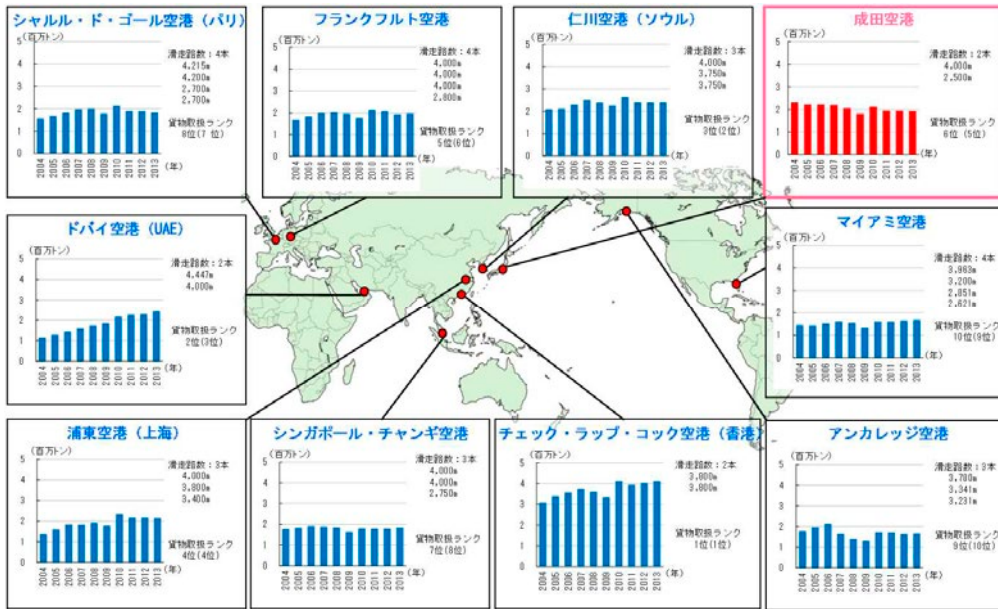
シャルル・ド・ゴール空港（パリ）
(百万トン)
5
4
3
2
1
0
2004 2005 2006 2007 2008 2009 2010 2011 2012 2013 (年)
滑走路数：4本
4,215m
4,200m
2,700m
2,700m
貨物取扱ランク
8位(7位)

フランクフルト空港
(百万トン)
5
4
3
2
1
0
2004 2005 2006 2007 2008 2009 2010 2011 2012 2013 (年)
滑走路数：4本
4,000m
4,000m
4,000m
2,800m
貨物取扱ランク
5位(6位)

仁川空港（ソウル）
(百万トン)
5
4
3
2
1
0
2004 2005 2006 2007 2008 2009 2010 2011 2012 2013 (年)
滑走路数：3本
4,000m
3,750m
3,750m
貨物取扱ランク
3位(2位)

成田空港
(百万トン)
5
4
3
2
1
0
2004 2005 2006 2007 2008 2009 2010 2011 2012 2013 (年)
滑走路数：2本
4,000m
2,500m
貨物取扱ランク
6位（5位）

ドバイ空港（UAE）
(百万トン)
5
4
3
2
1
0
2004 2005 2006 2007 2008 2009 2010 2011 2012 2013 (年)
滑走路数：2本
4,447m
4,000m
貨物取扱ランク
2位(3位)

マイアミ空港
(百万トン)
5
4
3
2
1
0
2004 2005 2006 2007 2008 2009 2010 2011 2012 2013 (年)
滑走路数：4本
3,963m
3,200m
2,851m
2,621m
貨物取扱ランク
10位(9位)

浦東空港（上海）
(百万トン)
5
4
3
2
1
0
2004 2005 2006 2007 2008 2009 2010 2011 2012 2013 (年)
滑走路数：3本
4,000m
3,800m
3,400m
貨物取扱ランク
4位(4位)

シンガポール・チャンギ空港
(百万トン)
5
4
3
2
1
0
2004 2005 2006 2007 2008 2009 2010 2011 2012 2013 (年)
滑走路数：3本
4,000m
4,000m
2,750m
貨物取扱ランク
7位(8位)

チェック・ラップ・コック空港（香港）
(百万トン)
5
4
3
2
1
0
2004 2005 2006 2007 2008 2009 2010 2011 2012 2013 (年)
滑走路数：2本
3,800m
3,800m
貨物取扱ランク
1位(1位)

アンカレッジ空港
(百万トン)
5
4
3
2
1
0
2004 2005 2006 2007 2008 2009 2010 2011 2012 2013 (年)
滑走路数：3本
3,780m
3,341m
3,231m
貨物取扱ランク
9位(10位)